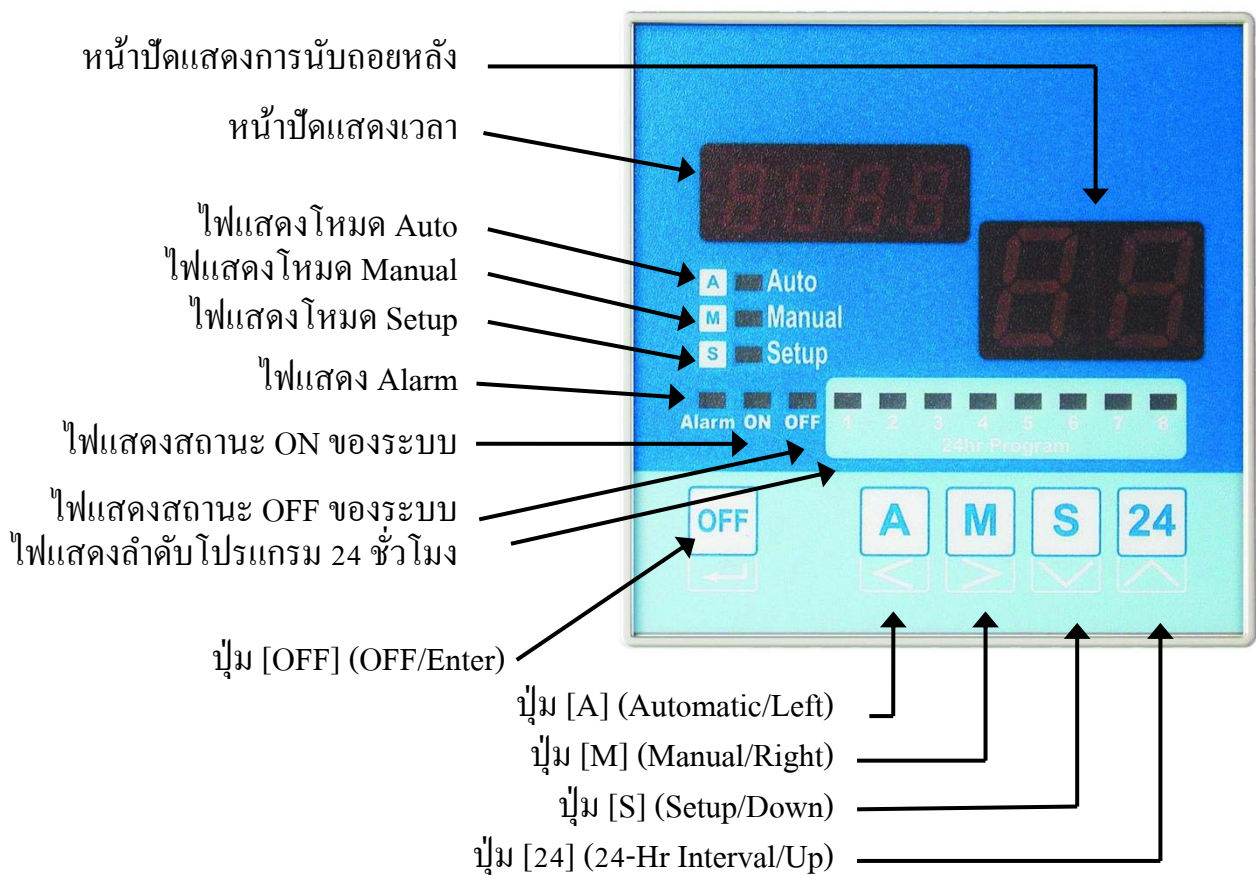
หน้าปัดแสดงการนับถอยหลัง

หน้าปัดแสดงเวลา

ไฟแสดงโหมด Auto

ไฟแสดงโหมด Manual

ไฟแสดงโหมด Setup

ไฟแสดง Alarm

ไฟแสดงสถานะ ON ของระบบ

ไฟแสดงสถานะ OFF ของระบบ

ไฟแสดงลำดับโปรแกรม 24 ชั่วโมง

A Auto

M Manual

S Setup

Alarm ON OFF 1 2 3 4 5 6 7 8

24hr Program

OFF

A M S 24

ปุ่ม [OFF] (OFF/Enter)

ปุ่ม [A] (Automatic/Left)

ปุ่ม [M] (Manual/Right)

ปุ่ม [S] (Setup/Down)

ปุ่ม [24] (24-Hr Interval/Up)